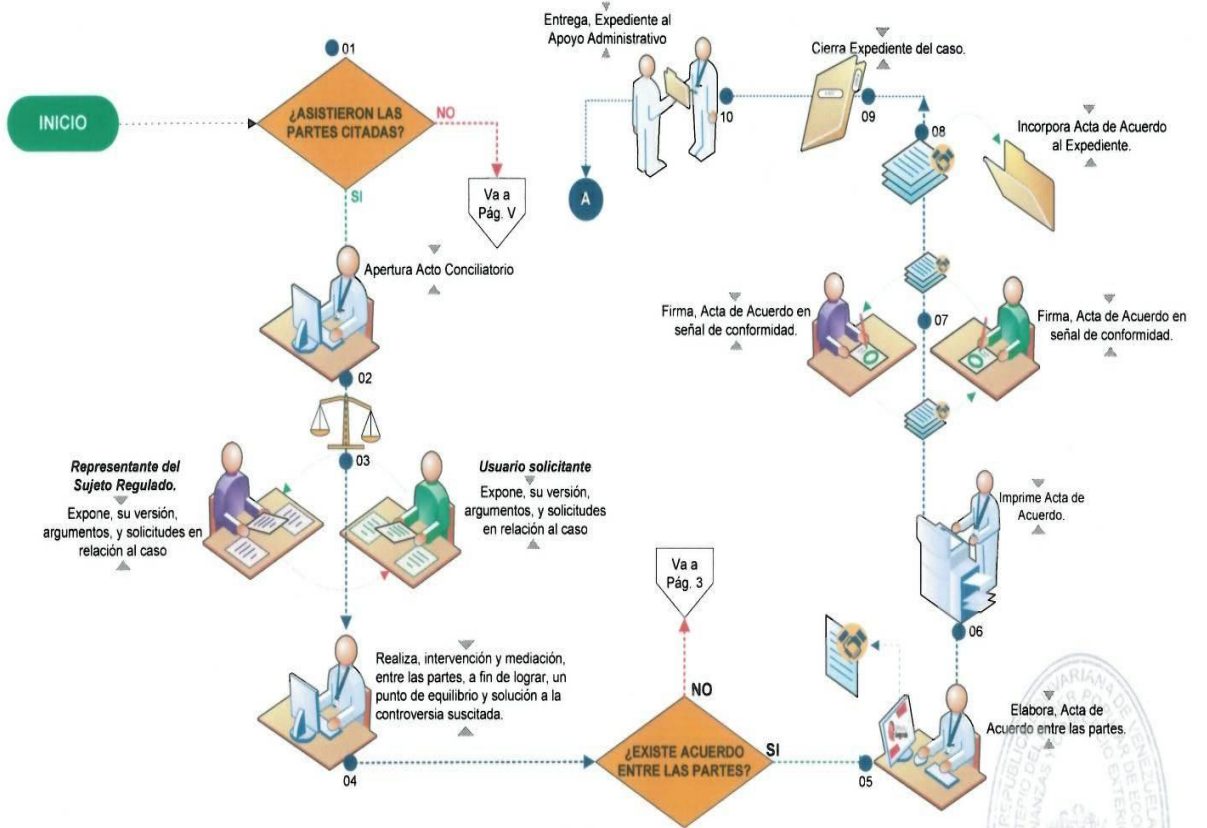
INICIO

01

¿ASISTIERON LAS PARTES CITADAS?

NO

Va a Pág. V

SI

Apertura Acto Conciliatorio

02

03

Representante del Sujeto Regulado.

Expone, su versión, argumentos, y solicitudes en relación al caso

Usuario solicitante

Expone, su versión, argumentos, y solicitudes en relación al caso

Realiza, intervención y mediación, entre las partes, a fin de lograr, un punto de equilibrio y solución a la controversia suscitada.

04

Va a Pág. 3

NO

¿EXISTE ACUERDO ENTRE LAS PARTES?

SI

05

Elabora, Acta de Acuerdo entre las partes.

06

Imprime Acta de Acuerdo.

Firma, Acta de Acuerdo en señal de conformidad.

07

Firma, Acta de Acuerdo en señal de conformidad.

08

Incorpora Acta de Acuerdo al Expediente.

09

Cierra Expediente del caso.

10

Entrega, Expediente al Apoyo Administrativo

A

REPÚBLICA BOLIVARIANA DE VENEZUELA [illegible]